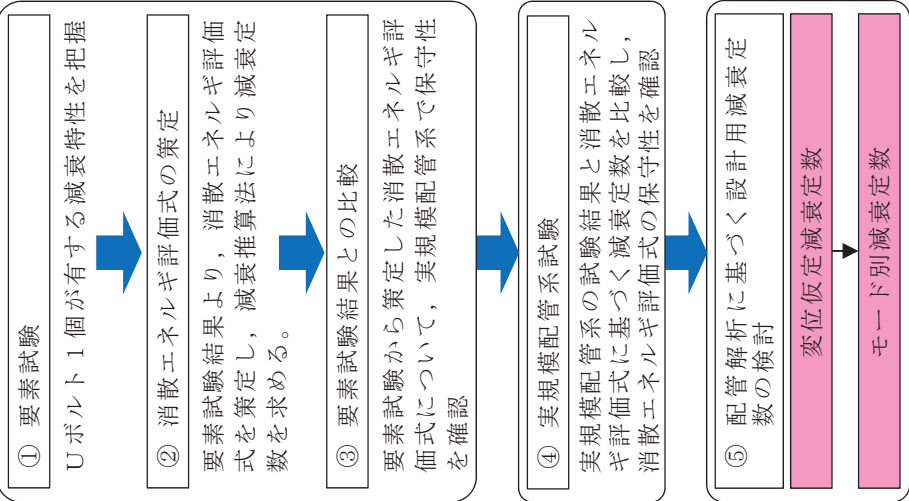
① 要素試験

Uボルト1個が有する減衰特性を把握

② 消散エネルギ評価式の策定

要素試験結果より，消散エネルギ評価式を策定し，減衰推算法により減衰定数を求める。

③ 要素試験結果との比較

要素試験から策定した消散エネルギ評価式について，実規模配管系で保守性を確認

④ 実規模配管系試験

実規模配管系の試験結果と消散エネルギ評価式に基づく減衰定数を比較し，消散エネルギ評価式の保守性を確認

⑤ 配管解析に基づく設計用減衰定数の検討

変位仮定減衰定数

モード別減衰定数